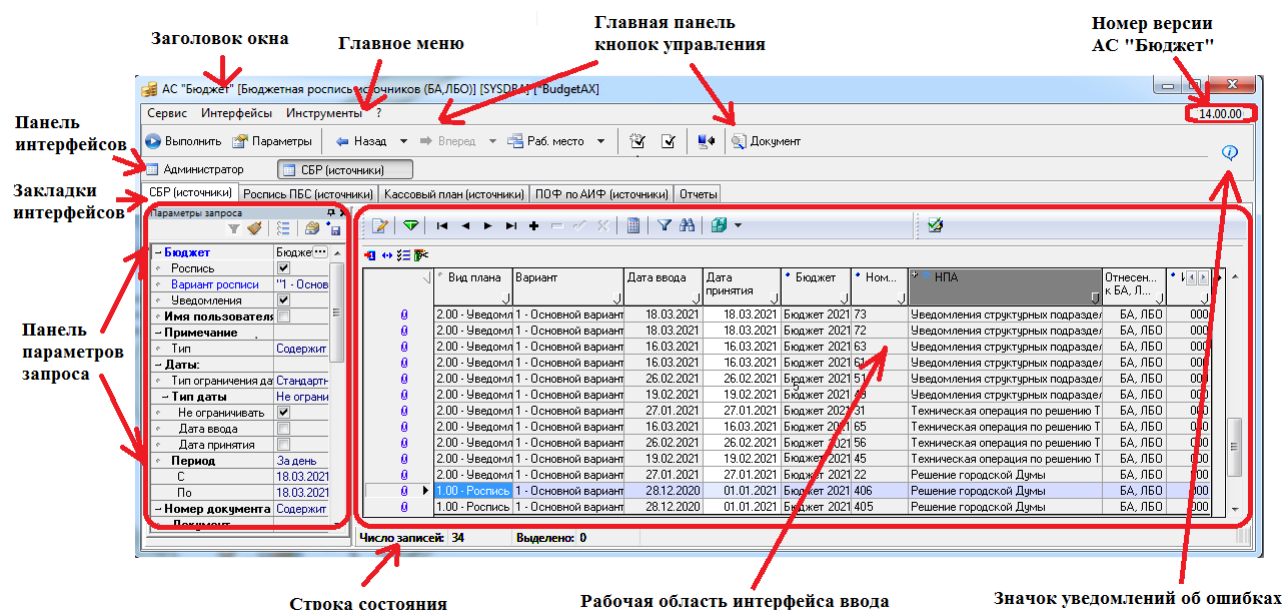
Заголовок окна

Главное меню

Главная панель кнопок управления

Номер версии АС "Бюджет"

Панель интерфейсов

Закладки интерфейсов

Панель параметров запроса

АС "Бюджет" [Бюджетная роспись источников (БА,ЛБО)] [SYSDBA] ["BudgetAX]

Сервис Интерфейсы Инструменты ?

14.00.00

Выполнить Параметры Назад Вперед Раб. место Документ

Администратор СБР (источники)

СБР (источники) Роспись ПБС (источники) Кассовый план (источники) ПОФ по АИФ (источники) Отчеты

Параметры запроса

| | |
|---|---|
| Бюджет | Бюдже |
| Роспись | ✓ |
| Вариант росписи | "1 - Основ |
| Уведомления | ✓ |
| Имя пользователя | |
| Примечание | |
| Тип | Содержит |
| Даты: | |
| Тип ограничения да | Стандартн |
| Тип даты | Не ограни |
| Не ограничивать | ✓ |
| Дата ввода | |
| Дата принятия | |
| Период | За день |
| С | 18.03.2021 |
| По | 18.03.2021 |
| Номер документа | Содержит |
| Документ | |

| Вид плана | Вариант | Дата ввода | Дата принятия | Бюджет | Ном... | НПА | Отнесен... к БА, Л... | |
|---|---|---|---|---|---|---|---|---|
| 2.00 - Уведомл | 1 - Основной вариант | 18.03.2021 | 18.03.2021 | Бюджет 2021 | 73 | Уведомления структурных подразде/ | БА, ЛБО | 000 |
| 2.00 - Уведомл | 1 - Основной вариант | 18.03.2021 | 18.03.2021 | Бюджет 2021 | 72 | Уведомления структурных подразде/ | БА, ЛБО | 000 |
| 2.00 - Уведомл | 1 - Основной вариант | 16.03.2021 | 16.03.2021 | Бюджет 2021 | 63 | Уведомления структурных подразде/ | БА, ЛБО | 000 |
| 2.00 - Уведомл | 1 - Основной вариант | 16.03.2021 | 16.03.2021 | Бюджет 2021 | 61 | Уведомления структурных подразде/ | БА, ЛБО | 000 |
| 2.00 - Уведомл | 1 - Основной вариант | 26.02.2021 | 26.02.2021 | Бюджет 2021 | 51 | Уведомления структурных подразде/ | БА, ЛБО | 000 |
| 2.00 - Уведомл | 1 - Основной вариант | 19.02.2021 | 19.02.2021 | Бюджет 2021 | 43 | Уведомления структурных подразде/ | БА, ЛБО | 000 |
| 2.00 - Уведомл | 1 - Основной вариант | 27.01.2021 | 27.01.2021 | Бюджет 2021 | 31 | Техническая операция по решению Т | БА, ЛБО | 000 |
| 2.00 - Уведомл | 1 - Основной вариант | 16.03.2021 | 16.03.2021 | Бюджет 2021 | 65 | Техническая операция по решению Т | БА, ЛБО | 000 |
| 2.00 - Уведомл | 1 - Основной вариант | 26.02.2021 | 26.02.2021 | Бюджет 2021 | 56 | Техническая операция по решению Т | БА, ЛБО | 000 |
| 2.00 - Уведомл | 1 - Основной вариант | 19.02.2021 | 19.02.2021 | Бюджет 2021 | 45 | Техническая операция по решению Т | БА, ЛБО | 000 |
| 2.00 - Уведомл | 1 - Основной вариант | 27.01.2021 | 27.01.2021 | Бюджет 2021 | 22 | Решение городской Думы | БА, ЛБО | 000 |
| 1.00 - Роспись | 1 - Основной вариант | 28.12.2020 | 01.01.2021 | Бюджет 2021 | 406 | Решение городской Думы | БА, ЛБО | 000 |
| 1.00 - Роспись | 1 - Основной вариант | 28.12.2020 | 01.01.2021 | Бюджет 2021 | 405 | Решение городской Думы | БА, ЛБО | 000 |

Число записей: 34 Выделено: 0

Строка состояния

Рабочая область интерфейса ввода

Значок уведомлений об ошибках